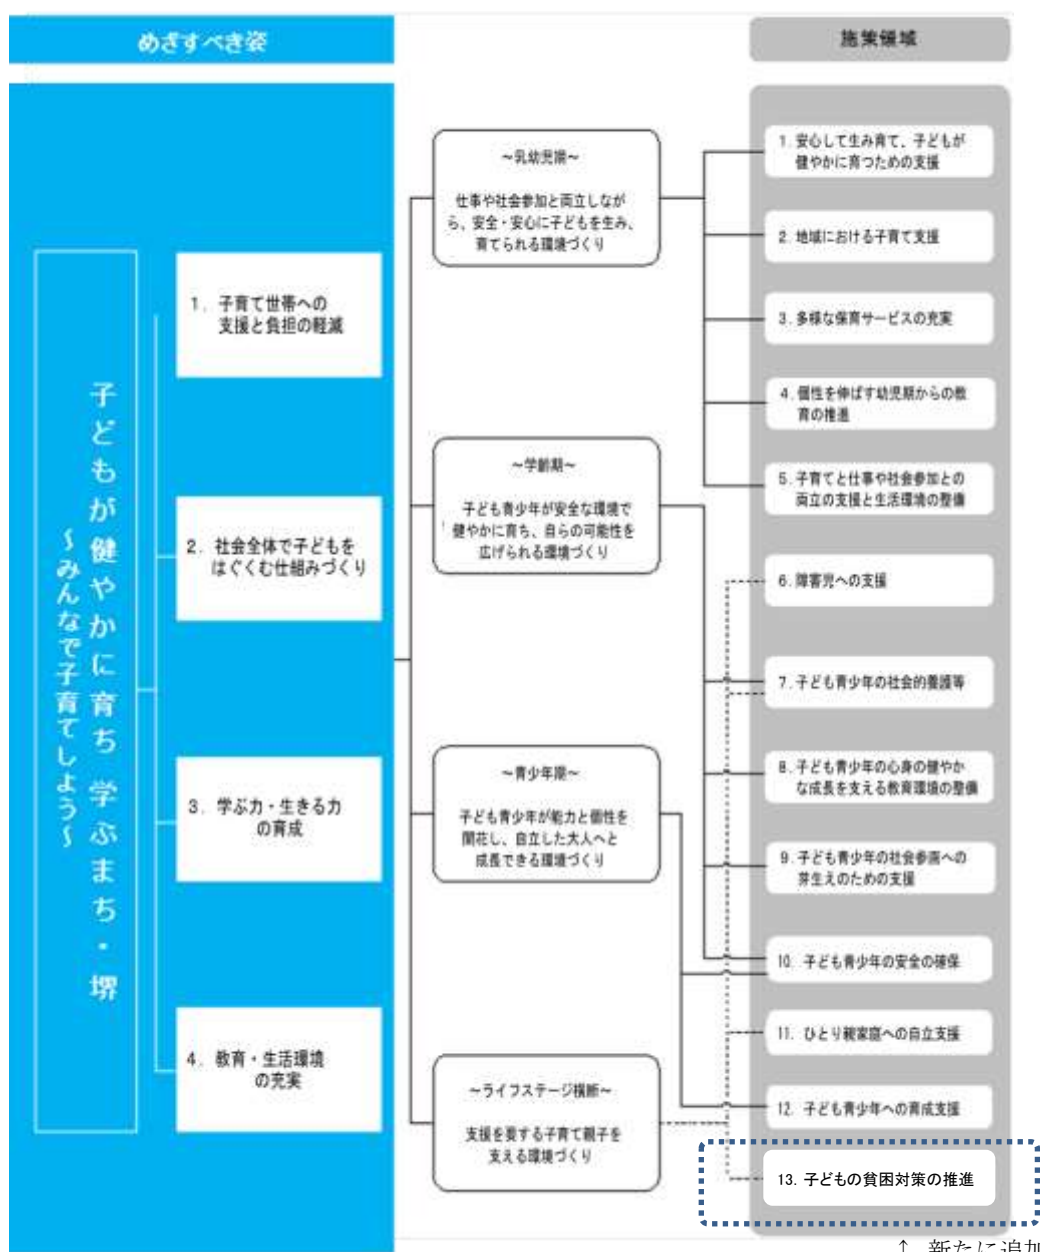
めざすべき姿

施策領域

子どもが健やかに育ち 学ぶまち・堺
～みんなで子育てしよう～

1. 子育て世帯への支援と負担の軽減

2. 社会全体で子どもをはぐくむ仕組みづくり

3. 学ぶ力・生きる力の育成

4. 教育・生活環境の充実

～乳幼児期～
仕事や社会参加と両立しながら、安全・安心に子どもを生み、育てられる環境づくり

～学齢期～
子ども青少年が安全な環境で健やかに育ち、自らの可能性を広げられる環境づくり

～青少年期～
子ども青少年が能力と個性を開花し、自立した大人へと成長できる環境づくり

～ライフステージ横断～
支援を要する子育て親子を支える環境づくり

1. 安心して生み育て、子どもが健やかに育つための支援

2. 地域における子育て支援

3. 多様な保育サービスの充実

4. 個性を伸ばす幼児期からの教育の推進

5. 子育てと仕事や社会参加との両立の支援と生活環境の整備

6. 障害児への支援

7. 子ども青少年の社会的養護等

8. 子ども青少年の心身の健やかな成長を支える教育環境の整備

9. 子ども青少年の社会参画への芽生えのための支援

10. 子ども青少年の安全の確保

11. ひとり親家庭への自立支援

12. 子ども青少年への育成支援

13. 子どもの貧困対策の推進

↑ 新たに追加